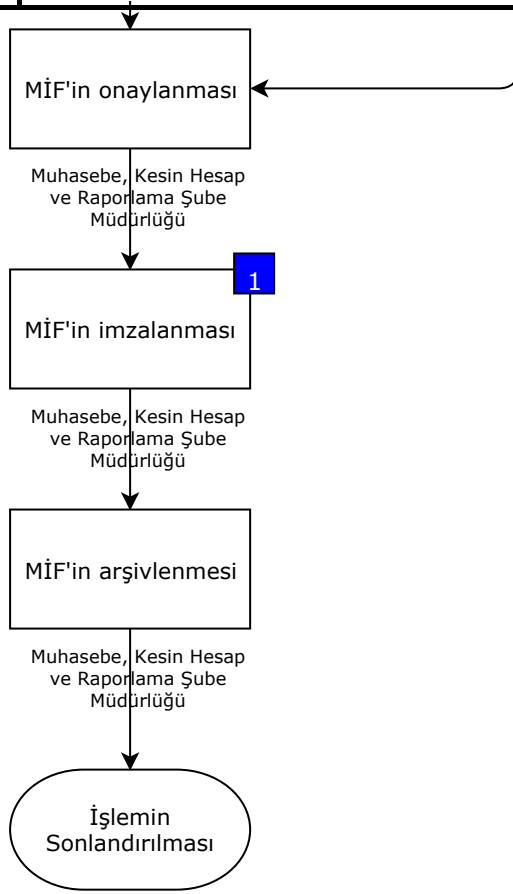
MİF'in onaylanması

Muhasebe, Kesin Hesap ve Raporlama Şube Müdürlüğü

1

MİF'in imzalanması

Muhasebe, Kesin Hesap ve Raporlama Şube Müdürlüğü

MİF'in arşivlenmesi

Muhasebe, Kesin Hesap ve Raporlama Şube Müdürlüğü

İşlemin Sonlandırılması